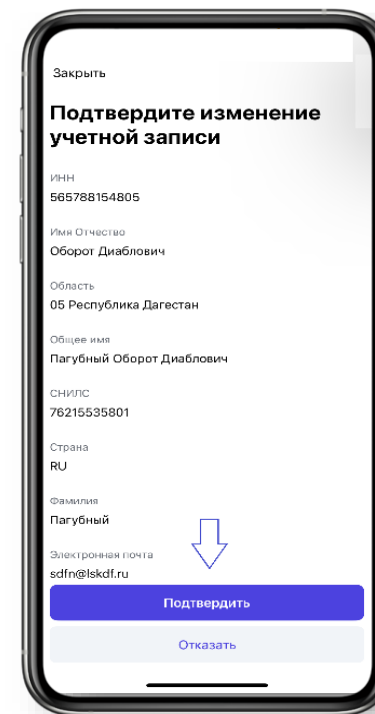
Закрыть

Подтвердите изменение учетной записи

ИНН
565788154805

Имя Отчество
Оборот Диаблович

Область
05 Республика Дагестан

Общее имя
Пагубный Оборот Диаблович

СНИЛС
76215535801

Страна
RU

Фамилия
Пагубный

Электронная почта
sdfn@lskdf.ru

Подтвердить

Отказать